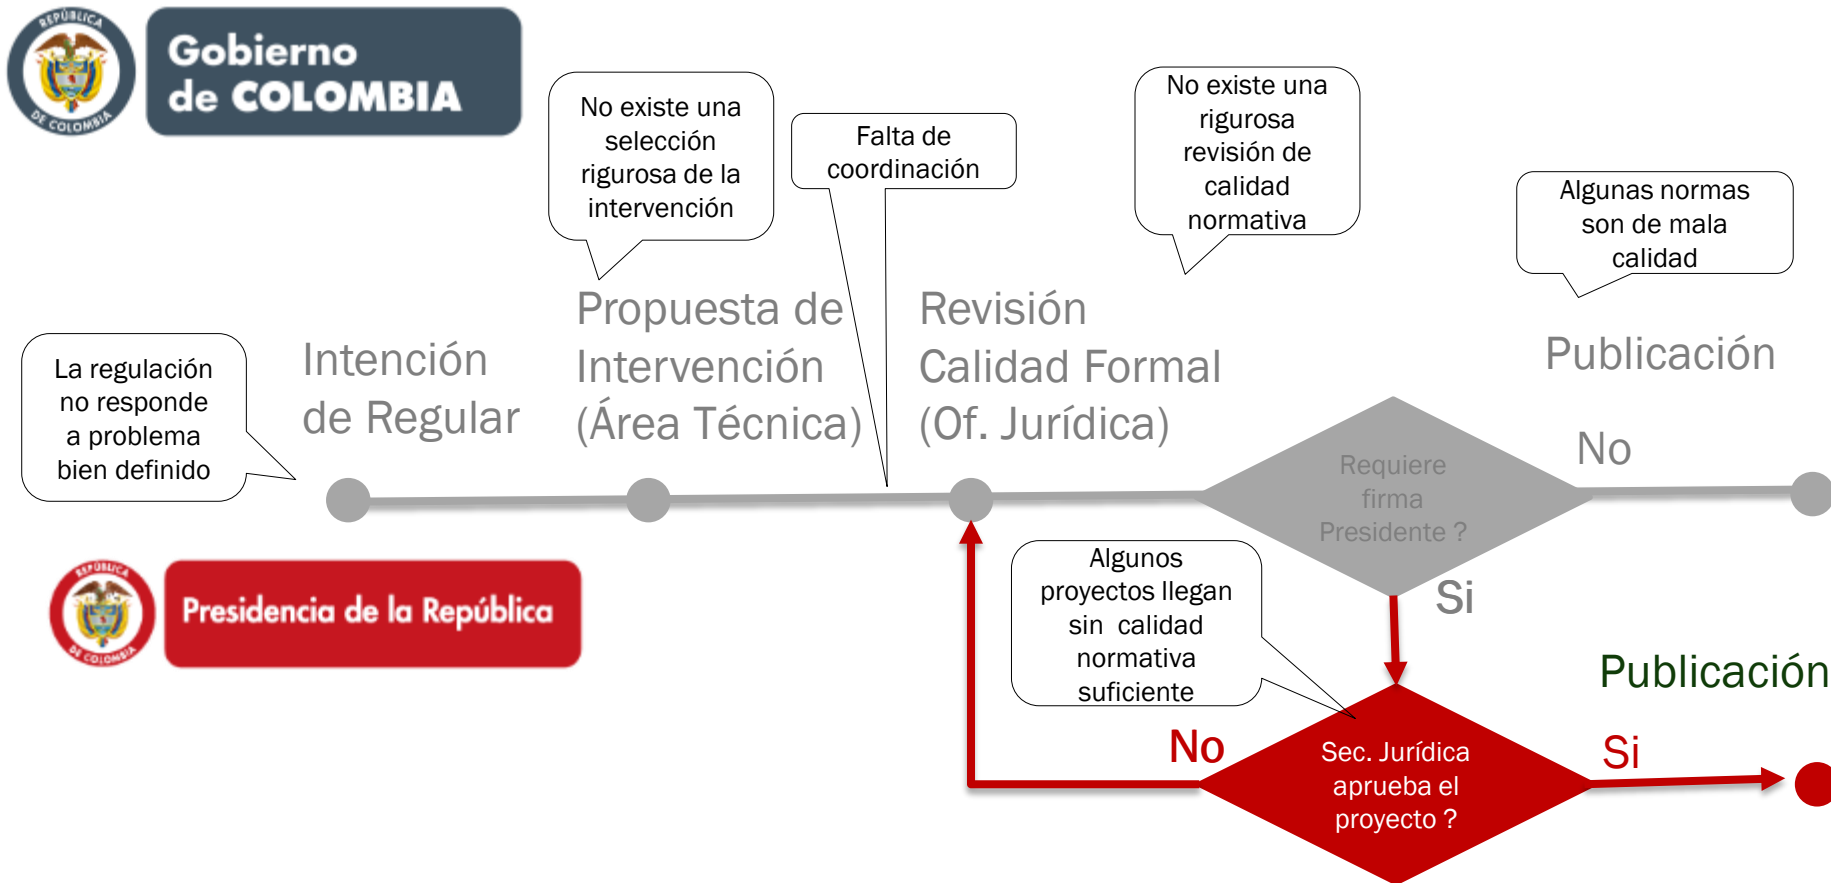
REPÚBLICA DE COLOMBIA

Gobierno de COLOMBIA

No existe una selección rigurosa de la intervención

Falta de coordinación

No existe una rigurosa revisión de calidad normativa

Algunas normas son de mala calidad

La regulación no responde a problema bien definido

Intención de Regular

Propuesta de Intervención (Área Técnica)

Revisión Calidad Formal (Of. Jurídica)

Publicación

Requiere firma Presidente ?

No

Si

REPÚBLICA DE COLOMBIA

Presidencia de la República

Algunos proyectos llegan sin calidad normativa suficiente

Publicación

No

Sec. Jurídica aprueba el proyecto ?

Si